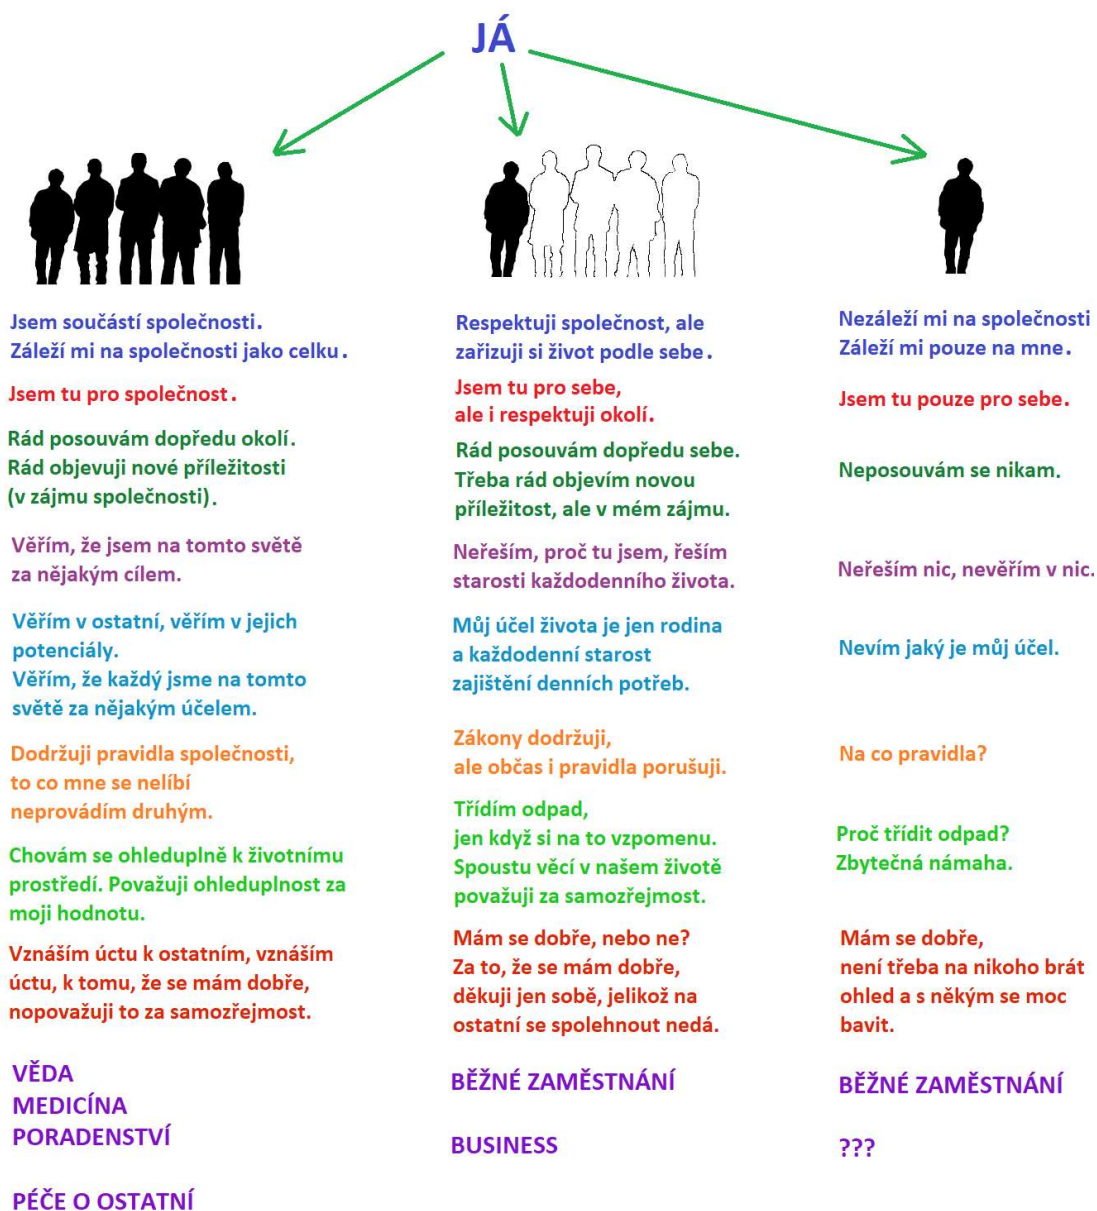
JÁ

Jsem součástí společnosti.
Záleží mi na společnosti jako celku.

Jsem tu pro společnost.

Rád posouvám dopředu okolí.
Rád objevuji nové příležitosti (v zájmu společnosti).

Věřím, že jsem na tomto světě za nějakým cílem.

Věřím v ostatní, věřím v jejich potenciály.
Věřím, že každý jsme na tomto světě za nějakým účelem.

Dodržuji pravidla společnosti, to co mne se nelíbí neprovádím druhým.

Chovám se ohleduplně k životnímu prostředí. Považuji ohleduplnost za moji hodnotu.

Vznáším úctu k ostatním, vznáším úctu, k tomu, že se mám dobře, nopovažuji to za samozřejmost.

VĚDA
MEDICÍNA
PORADENSTVÍ

PÉČE O OSTATNÍ

Respektuji společnost, ale zařizuji si život podle sebe.

Jsem tu pro sebe,
ale i respektuji okolí.

Rád posouvám dopředu sebe.
Třeba rád objevím novou příležitost, ale v mém zájmu.

Neřeším, proč tu jsem, řeším starosti každodenního života.

Můj účel života je jen rodina a každodenní starost zajištění denních potřeb.

Zákony dodržuji,
ale občas i pravidla porušuji.

Třídím odpad,
jen když si na to vzpomenu.
Spoustu věcí v našem životě považuji za samozřejmost.

Mám se dobře, nebo ne?
Za to, že se mám dobře, děkuji jen sobě, jelikož na ostatní se spolehnout nedá.

BĚŽNÉ ZAMĚSTNÁNÍ

BUSINESS

Nezáleží mi na společnosti
Záleží mi pouze na mne.

Jsem tu pouze pro sebe.

Neposouvám se nikam.

Neřeším nic, nevěřím v nic.

Nevím jaký je můj účel.

Na co pravidla?

Proč třídit odpad?
Zbytečná námaha.

Mám se dobře,
není třeba na nikoho brát ohled a s někým se moc bavit.

BĚŽNÉ ZAMĚSTNÁNÍ

???